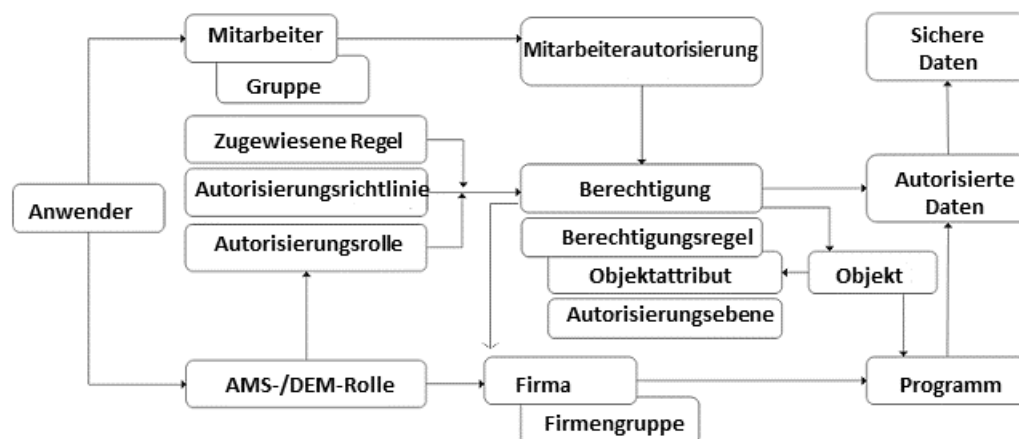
Mitarbeiter

Gruppe

Mitarbeiterautorisierung

Sichere Daten

Zugewiesene Regel

Autorisierungsrichtlinie

Autorisierungsrolle

Anwender

Berechtigung

Autorisierte Daten

Berechtigungsregel

Objektattribut

Objekt

Autorisierungsebene

AMS-/DEM-Rolle

Firma

Firmengruppe

Programm